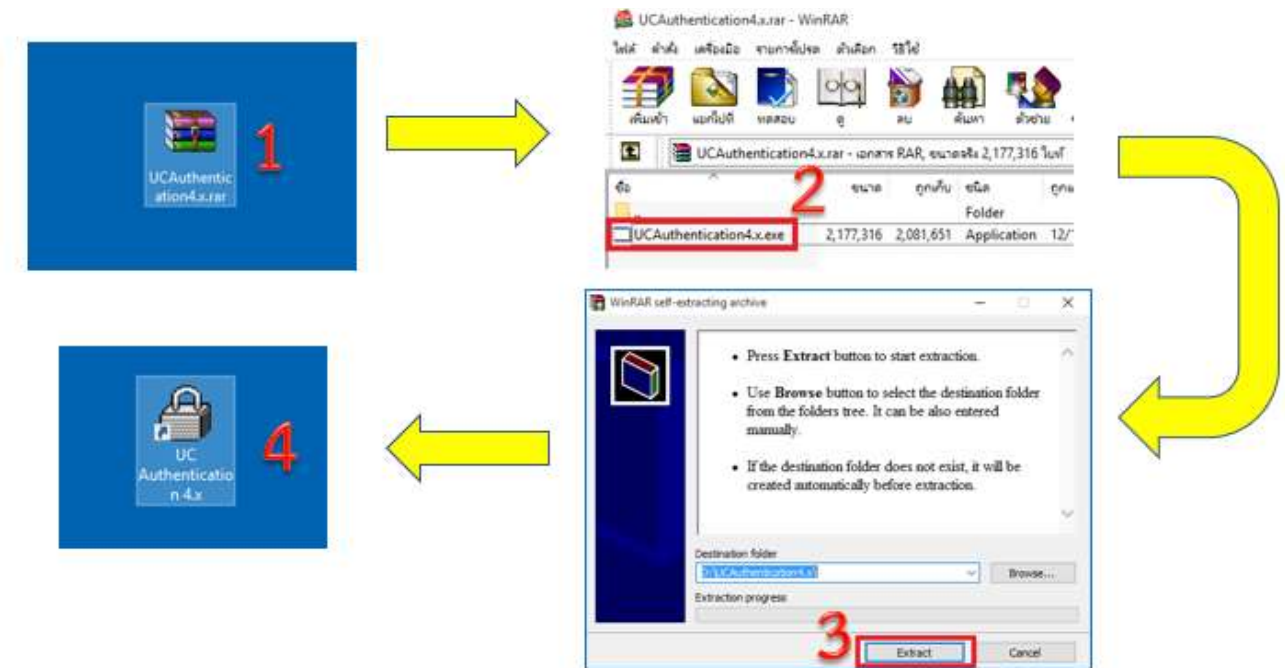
UCAuthentication4.x.rar

1

UCAuthentication4.x.rar - WinRAR

ไฟล์ คำสั่ง เครื่องมือ รายการโปรด ตัวเลือก วิธีใช้

เพิ่มเข้า แยกไปที่ ทดสอบ ดู ลบ ค้นหา ตัวช่วย

UCAuthentication4.x.rar - เอกสาร RAR, ขนาดจริง 2,177,316 ไบต์

2

| ชื่อ | ขนาด | ถูกเก็บ | ชนิด | ถูก |
|---|---|---|---|---|
| .. | | | Folder | |
| UCAuthentication4.x.exe | 2,177,316 | 2,081,651 | Application | 12/ |

WinRAR self-extracting archive

• Press **Extract** button to start extraction.

• Use **Browse** button to select the destination folder from the folders tree. It can be also entered manually.

• If the destination folder does not exist, it will be created automatically before extraction.

Destination folder

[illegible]

Browse...

Extraction progress

3

Extract

Cancel

UC Authentication 4.x

4